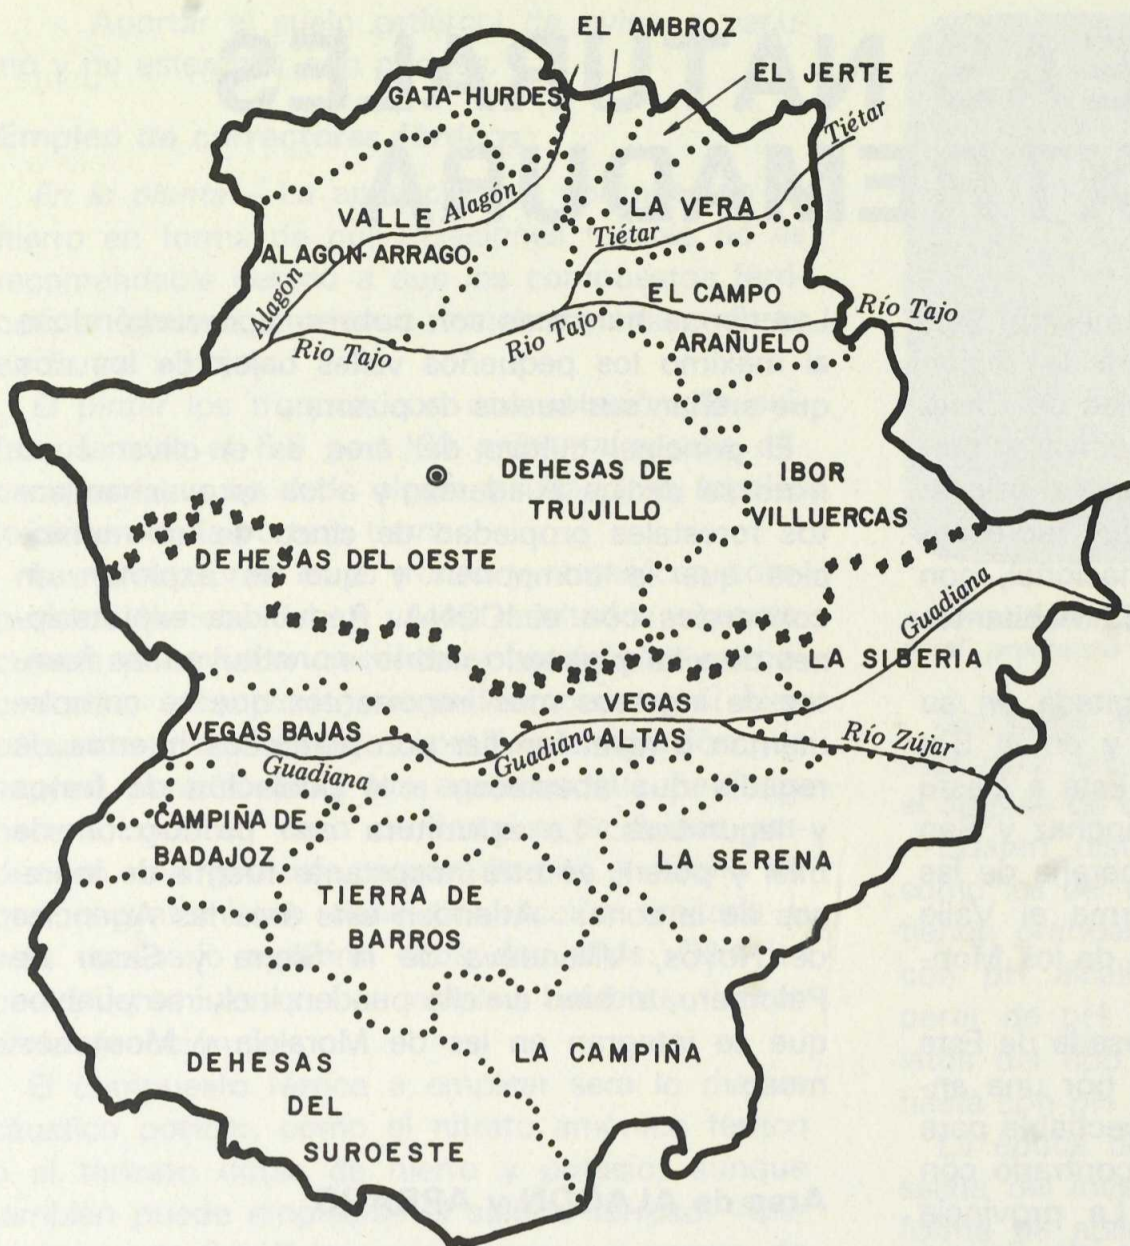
EL AMBROZ
EL JERTE
GATA-HURDES
Tiétar
VALLE
Alagón
LA VERA
Tiétar
ALAGON ARRAGO
EL CAMPO
Alagon
Río Tajo
Rio Tajo
Rio Tajo
ARAÑUELO
DEHESAS DE TRUJILLO
IBOR VILLUERCAS
DEHESAS DEL OESTE
Guadiana
LA SIBERIA
VEGAS
VEGAS BAJAS
ALTAS
Río Zújar
Guadiana
Guadiana
CAMPIÑA DE BADAJOZ
LA SERENA
TIERRA DE BARROS
LA CAMPIÑA
DEHESAS DEL SUROESTE